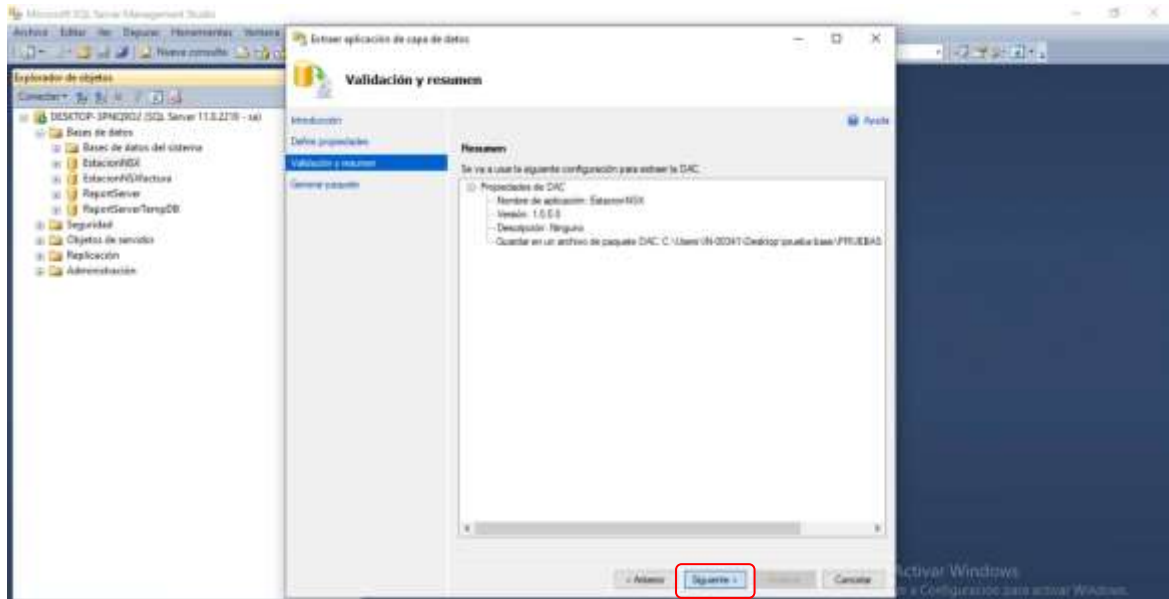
Microsoft SQL Server Management Studio

Archivo Editar Ver Depurar Herramientas Ventana

Nueva consulta

Explorador de objetos

Conectar

DESKTOP-3PN02RO (SQL Server 11.0.2218 - sa)
Bases de datos
Bases de datos del sistema
EstacionNSX
EstacionNSXfactura
ReportServer
ReportServerTempDB
Seguridad
Objetos de servidor
Replicación
Administración

Extraer aplicación de capa de datos

Validación y resumen

Introducción
Definir propiedades
Validación y resumen
Generar paquete

Ayuda

Resumen

Se va a usar la siguiente configuración para extraer la DAC.

Propiedades de DAC
Nombre de aplicación: EstacionNSX
Versión: 1.0.0.0
Descripción: Ninguno
Guardar en un archivo de paquete DAC: C:\Users\IN-00341\Desktop\prueba base\PRUEBAS

< Anterior
Siguiente >
Finalizar
Cancelar

Activar Windows
Ve a Configuración para activar Windows.